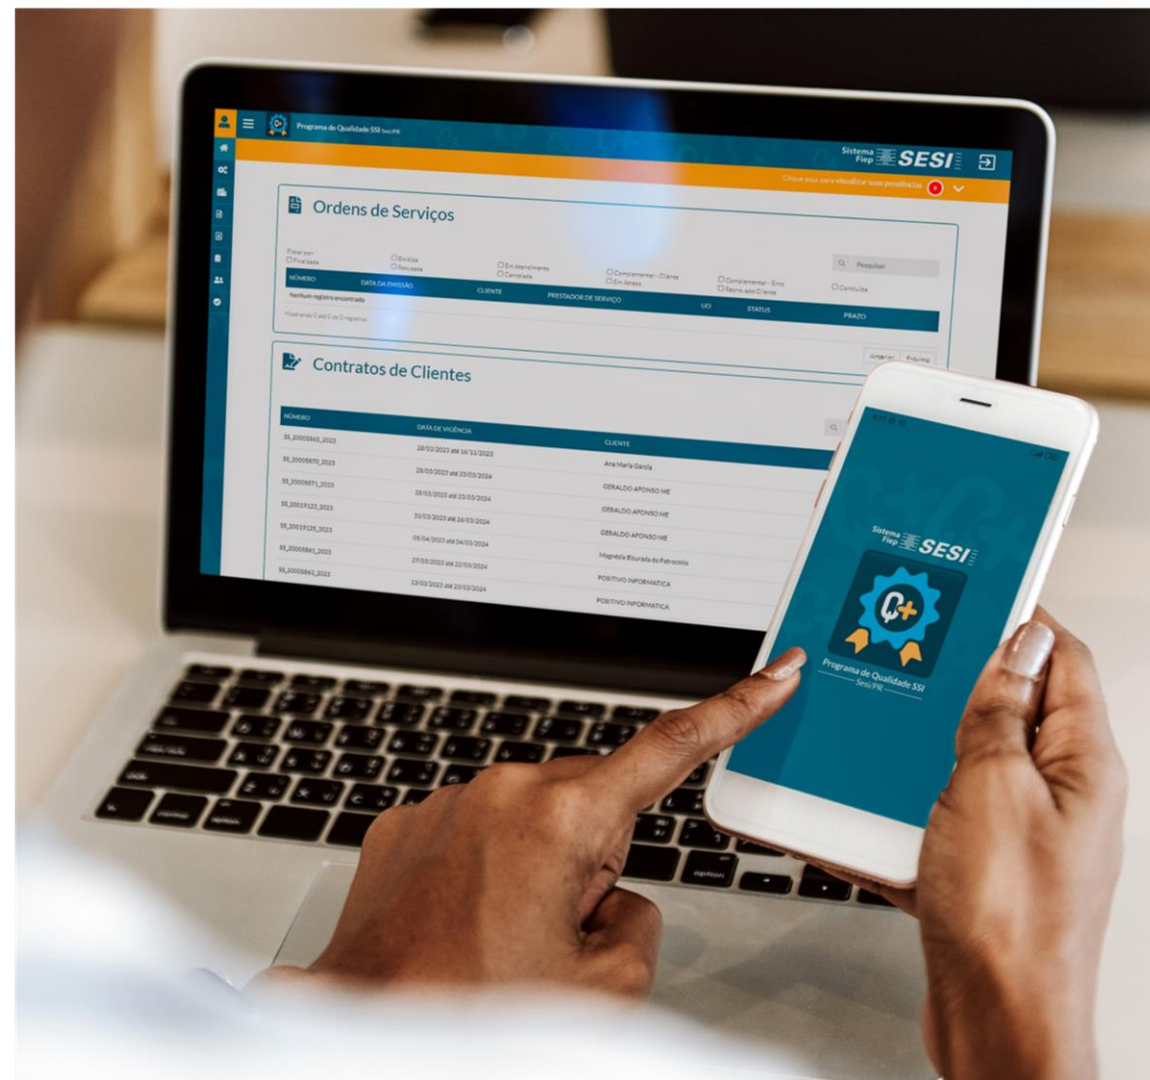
Programa de Qualidade SSI Sesi/PR

Sistema Fiep SESI

Clique aqui para visualizar suas pendências 0

Ordens de Serviços

Filtrar por:
Finalizado
Emitido
Recusado
Em Atendimento
Cancelado
Complementar - Cliente
Em Atraso
Complementar - Erro
Reprovado Cliente
Concluído

Pesquisar

| NÚMERO | DATA DA EMISSÃO | CLIENTE | PRESTADOR DE SERVIÇO | UO | STATUS | PRAZO |
|---|---|---|---|---|---|---|
| Nenhum registro encontrado | | | | | | |

Mostrando 0 até 0 de 0 registros

Anterior Próximo

Contratos de Clientes

| NÚMERO | DATA DE VIGÊNCIA | CLIENTE |
|---|---|---|
| SS_20005865_2023 | 28/02/2023 até 16/11/2023 | Ana Maria Garcia |
| SS_20005870_2023 | 28/03/2023 até 22/03/2024 | GERALDO AFONSO ME |
| SS_20005871_2023 | 28/03/2023 até 22/03/2024 | GERALDO AFONSO ME |
| SS_20019123_2023 | 31/03/2023 até 26/03/2024 | GERALDO AFONSO ME |
| SS_20019125_2023 | 05/04/2023 até 04/03/2024 | Magnólia Rlourada do Patrocínio |
| SS_20005841_2023 | 27/03/2023 até 22/03/2024 | POSITIVO INFORMATICA |
| SS_20005843_2023 | 12/03/2023 até 22/03/2024 | POSITIVO INFORMATICA |

Sistema Fiep SESI

Programa de Qualidade SSI
Sesi/PR